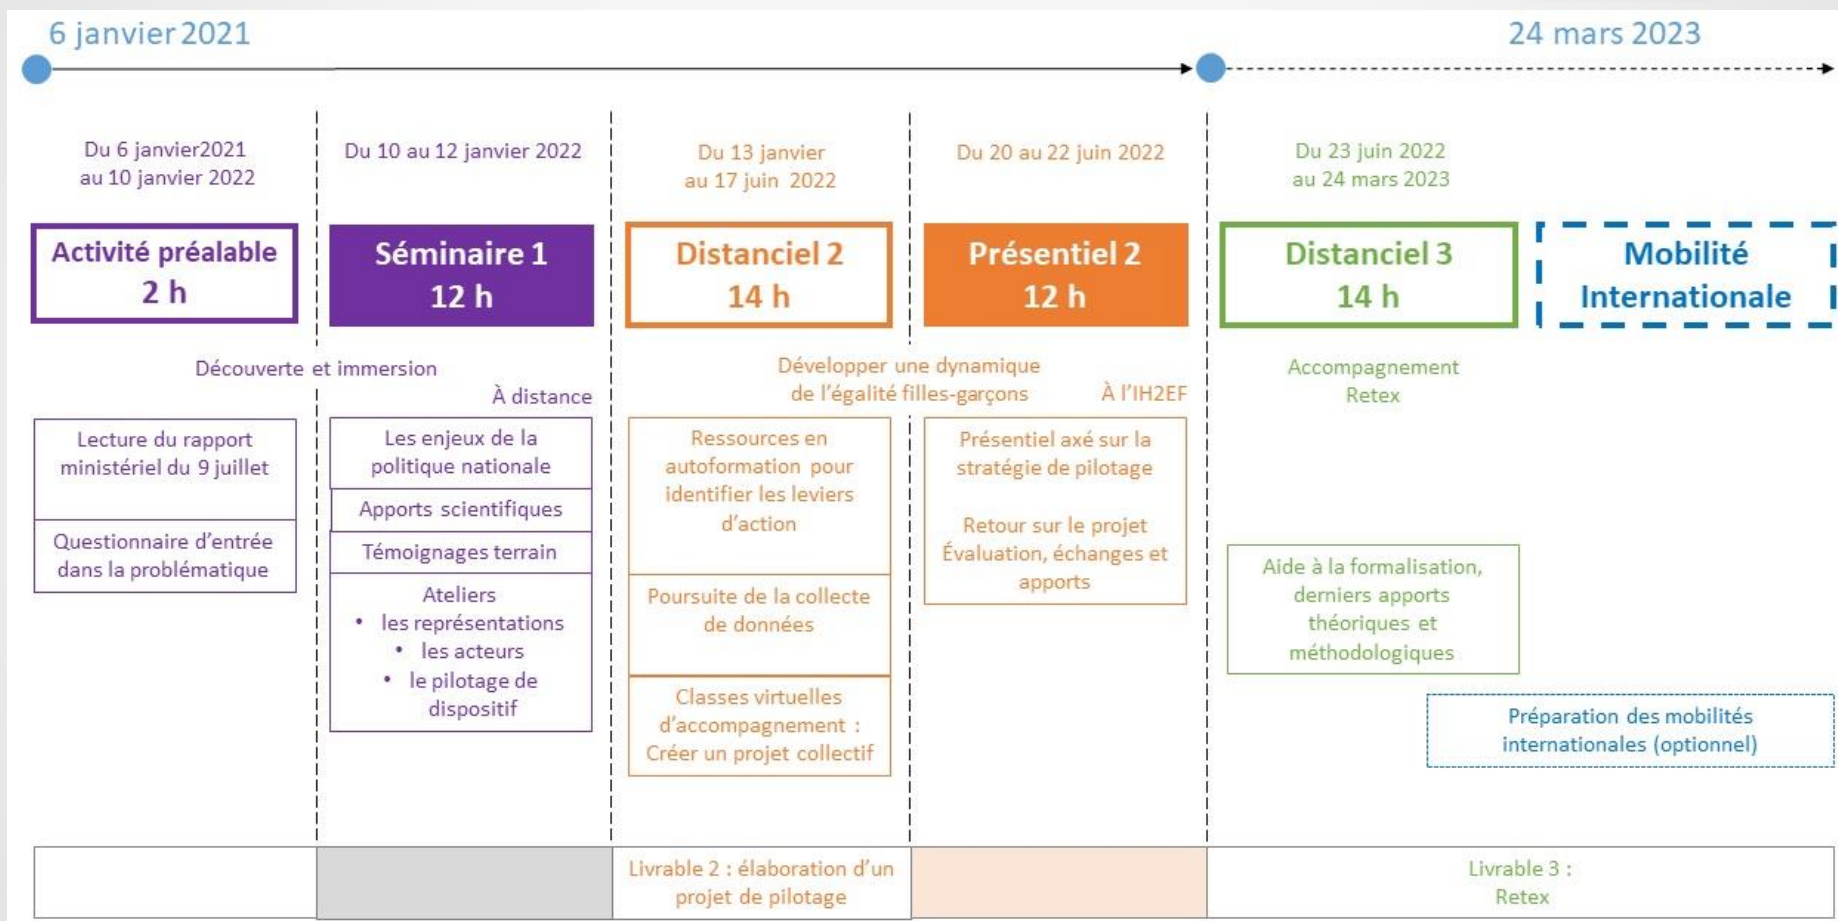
6 janvier 2021

24 mars 2023

Du 6 janvier2021 au 10 janvier 2022

Du 10 au 12 janvier 2022

Du 13 janvier au 17 juin 2022

Du 20 au 22 juin 2022

Du 23 juin 2022 au 24 mars 2023

Activité préalable 2 h

Séminaire 1 12 h

Distanciel 2 14 h

Présentiel 2 12 h

Distanciel 3 14 h

Mobilité Internationale

Découverte et immersion

À distance

Développer une dynamique de l'égalité filles-garçons

À l'IH2EF

Accompagnement Retex

Lecture du rapport ministériel du 9 juillet

Questionnaire d'entrée dans la problématique

Les enjeux de la politique nationale

Apports scientifiques

Témoignages terrain

Ateliers
• les représentations
• les acteurs
• le pilotage de dispositif

Ressources en autoformation pour identifier les leviers d'action

Poursuite de la collecte de données

Classes virtuelles d'accompagnement : Créer un projet collectif

Présentiel axé sur la stratégie de pilotage

Retour sur le projet Évaluation, échanges et apports

Aide à la formalisation, derniers apports théoriques et méthodologiques

Préparation des mobilités internationales (optionnel)

Livrable 2 : élaboration d'un projet de pilotage

Livrable 3 : Retex